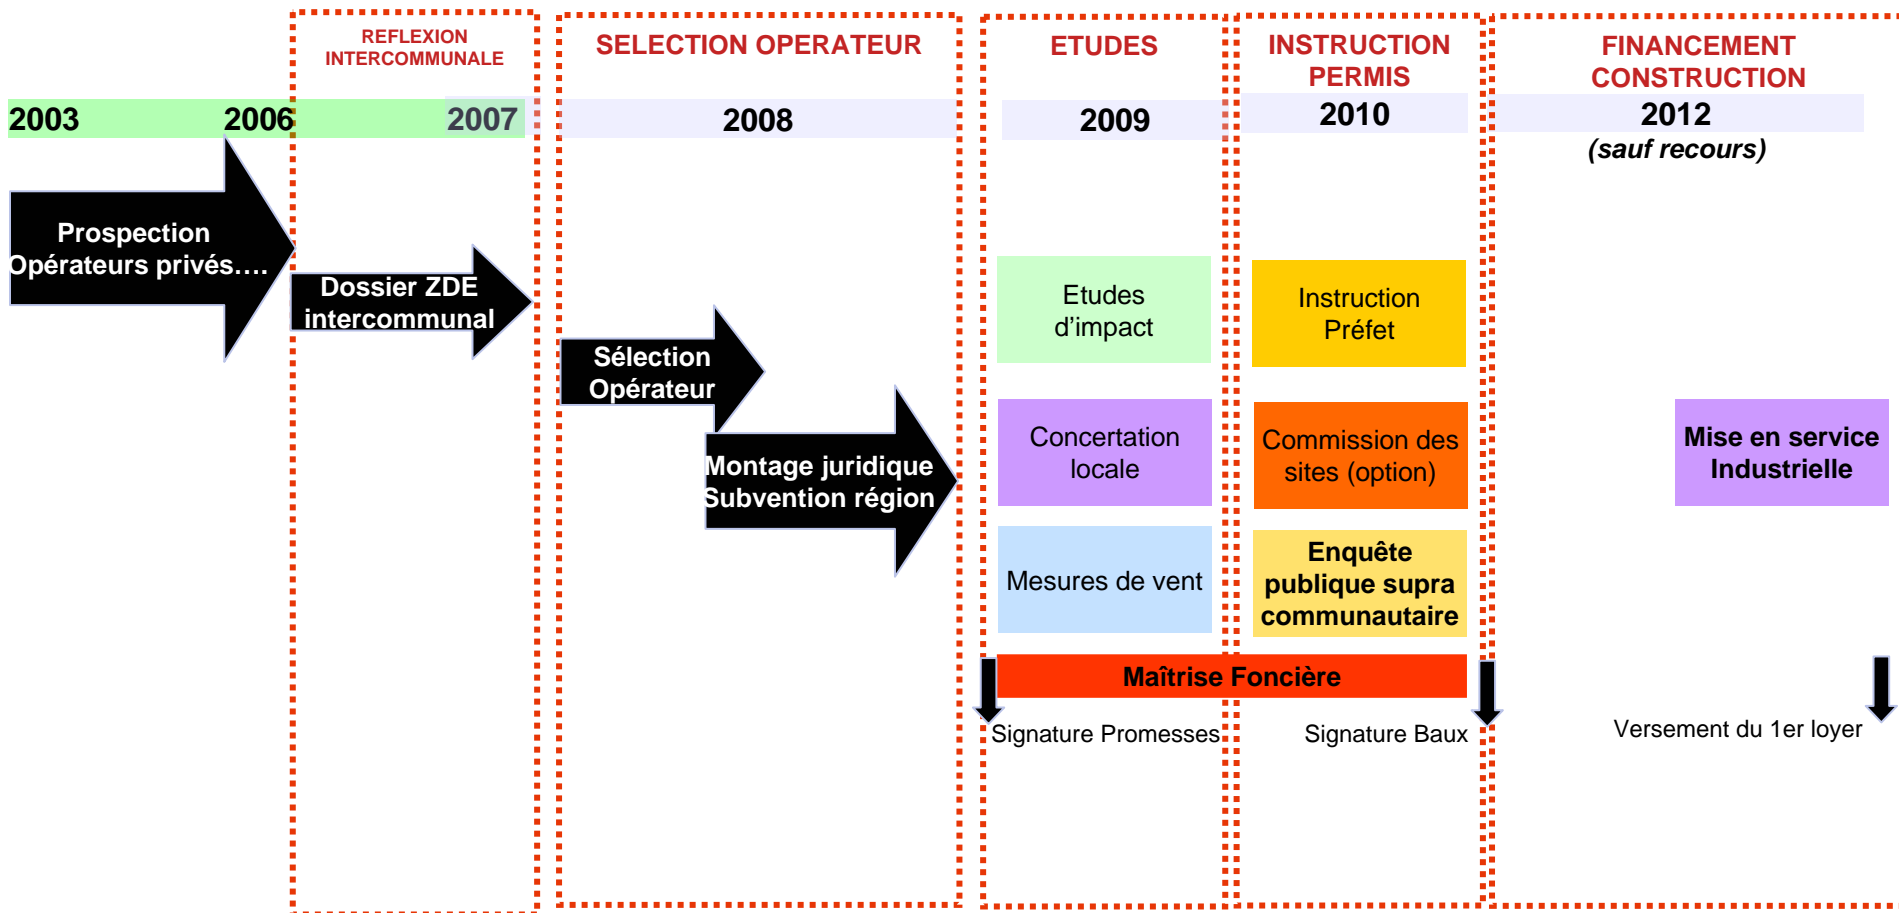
REFLEXION INTERCOMMUNALE

SELECTION OPERATEUR

ETUDES

INSTRUCTION PERMIS

FINANCEMENT CONSTRUCTION

2003 2006 2007

2008

2009

2010

2012
(sauf recours)

Prospection Opérateurs privés….

Dossier ZDE intercommunal

Sélection Opérateur

Montage juridique Subvention région

Etudes d'impact

Concertation locale

Mesures de vent

Instruction Préfet

Commission des sites (option)

Enquête publique supra communautaire

Mise en service Industrielle

Maîtrise Foncière

Signature Promesses

Signature Baux

Versement du 1er loyer